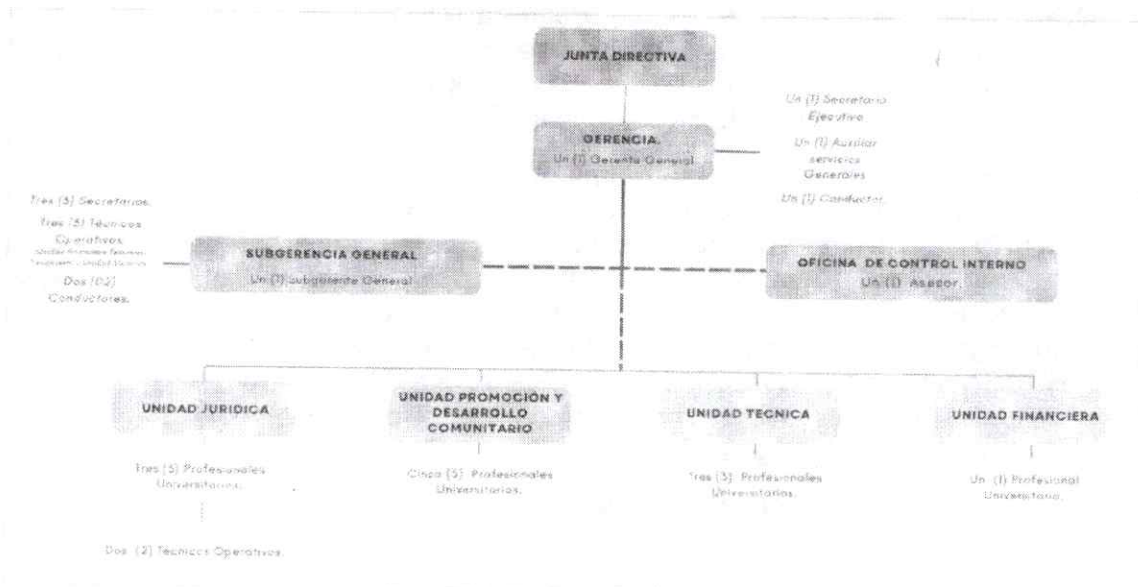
JUNTA DIRECTIVA

GERENCIA
Un (1) Gerente General

Un (1) Secretario Ejecutivo

Un (1) Auxiliar servicios Generales

Un (1) Conductor

Tres (3) Secretarios.

Tres (3) Técnicos Operativos.

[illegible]

Dos (02) Conductores.

SUBGERENCIA GENERAL
Un (1) Subgerente General

OFICINA DE CONTROL INTERNO
Un (1) Asesor

UNIDAD JURIDICA

Tres (3) Profesionales Universitarios.

Dos (2) Técnicos Operativos.

UNIDAD PROMOCIÓN Y DESARROLLO COMUNITARIO

Cinco (5) Profesionales Universitarios.

UNIDAD TECNICA

Tres (3) Profesionales Universitarios.

UNIDAD FINANCIERA

Un (1) Profesional Universitario.